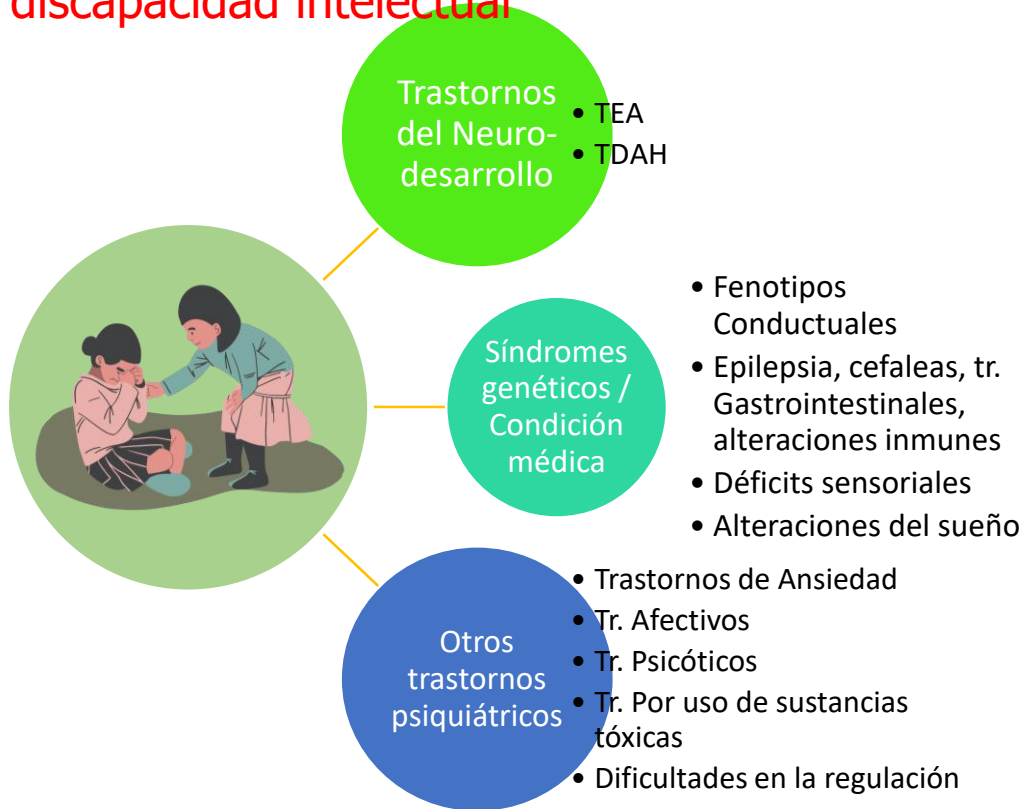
discapacidad intelectual

Trastornos del Neurodesarrollo

- TEA
- TDAH

Síndromes genéticos / Condición médica

- Fenotipos Conductuales
- Epilepsia, cefaleas, tr. Gastrointestinales, alteraciones inmunes
- Déficits sensoriales
- Alteraciones del sueño

Otros trastornos psiquiátricos

- Trastornos de Ansiedad
- Tr. Afectivos
- Tr. Psicóticos
- Tr. Por uso de sustancias tóxicas
- Dificultades en la regulación